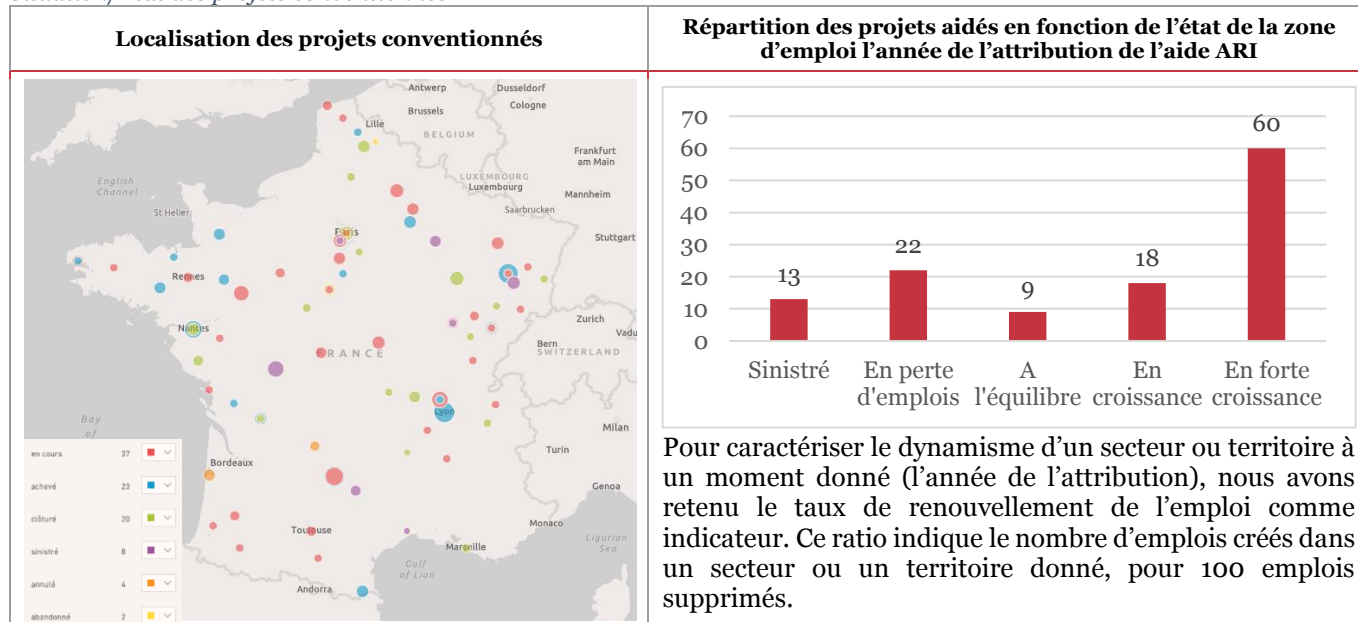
| Localisation des projets conventionnés | Répartition des projets aidés en fonction de l'état de la zone d'emploi l'année de l'attribution de l'aide ARI |
|---|---|

Antwerp
Dusseldorf
Brussels
Cologne
Lille
BELGIUM
Frankfurt am Main
English Channel
LUXEMBOURG
Luxembourg
Mannheim
St Helier
Saarbrucken
Paris
Stuttgart
Rennes
Nantes
Zurich
Vadu
Bern
FRANCE
SWITZERLAND
Lyon
Bay of
Milan
Turin
Bordeaux
Genoa
Monaco
Ligurian Sea
Toulouse
Marseille
Gulf of Lion
Andorra

en cours 37
achevé 23
clôturé 20
sinistré 8
annulé 4
abandonné 2

70
60
50
40
30
20
10
0

| Sinistré | En perte d'emplois | A l'équilibre | En croissance | En forte croissance |
|---|---|---|---|---|
| 13 | 22 | 9 | 18 | 60 |

Pour caractériser le dynamisme d'un secteur ou territoire à un moment donné (l'année de l'attribution), nous avons retenu le taux de renouvellement de l'emploi comme indicateur. Ce ratio indique le nombre d'emplois créés dans un secteur ou un territoire donné, pour 100 emplois supprimés.